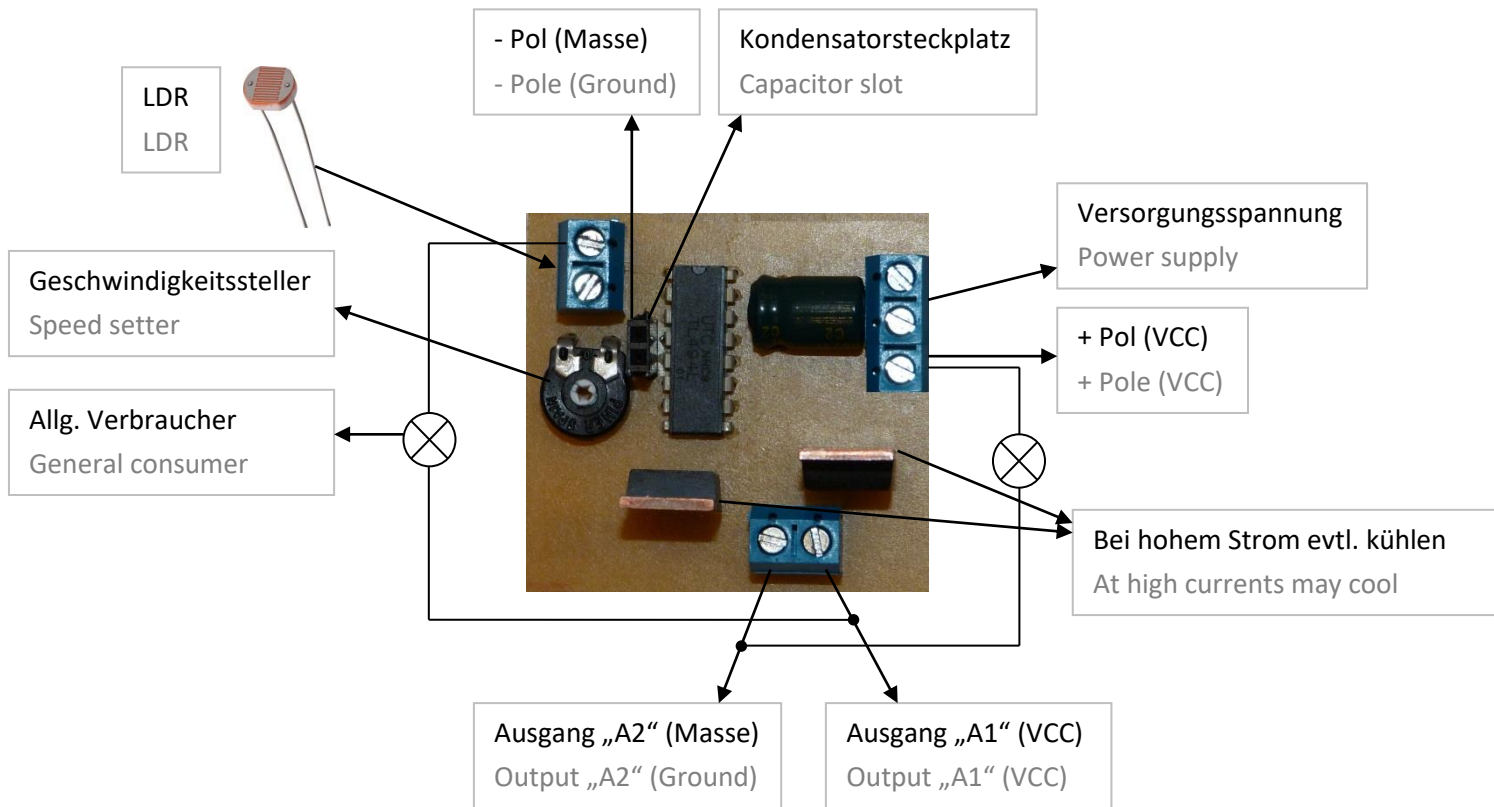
LDR
LDR

- Pol (Masse)
- Pole (Ground)

Kondensatorsteckplatz
Capacitor slot

Versorgungsspannung
Power supply

Geschwindigkeitssteller
Speed setter

+ Pol (VCC)
+ Pole (VCC)

Allg. Verbraucher
General consumer

Bei hohem Strom evtl. kühlen
At high currents may cool

Ausgang „A2“ (Masse)
Output „A2“ (Ground)

Ausgang „A1“ (VCC)
Output „A1“ (VCC)